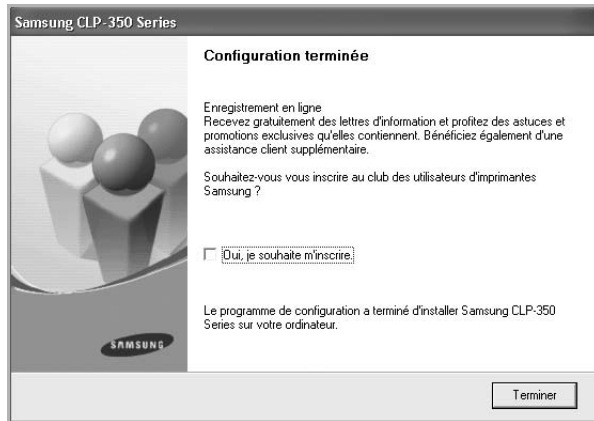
Samsung CLP-350 Series

Configuration terminée

Enregistrement en ligne
Recevez gratuitement des lettres d'information et profitez des astuces et promotions exclusives qu'elles contiennent. Bénéficiez également d'une assistance client supplémentaire.

Souhaitez-vous vous inscrire au club des utilisateurs d'imprimantes Samsung ?

Oui, je souhaite m'inscrire.

Le programme de configuration a terminé d'installer Samsung CLP-350 Series sur votre ordinateur.

SAMSUNG

Terminer